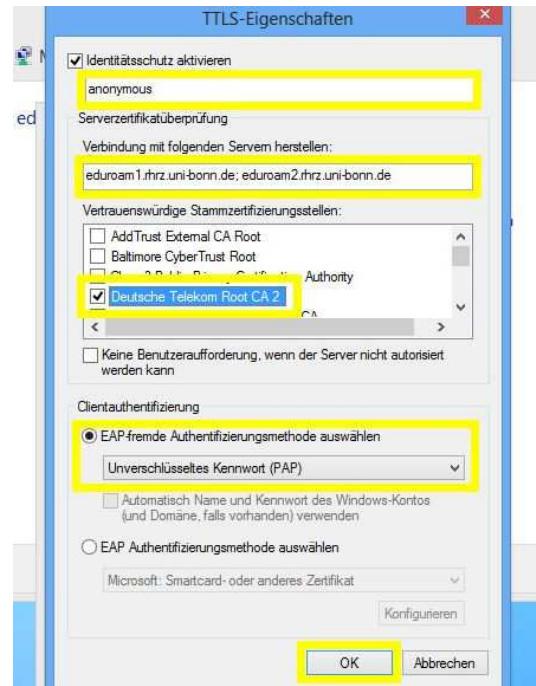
TTLS-Eigenschaften

Identitätsschutz aktivieren

anonymous

Serverzertifikatüberprüfung

Verbindung mit folgenden Servern herstellen:

eduroam1.rhrz.uni-bonn.de; eduroam2.rhrz.uni-bonn.de

Vertrauenswürdige Stammzertifizierungsstellen:

AddTrust External CA Root

Baltimore CyberTrust Root

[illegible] Authority

Deutsche Telekom Root CA 2

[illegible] CA

Keine Benutzeraufforderung, wenn der Server nicht autorisiert werden kann

Clientauthentifizierung

EAP-fremde Authentifizierungsmethode auswählen

Unverschlüsseltes Kennwort (PAP)

Automatisch Name und Kennwort des Windows-Kontos (und Domäne, falls vorhanden) verwenden

EAP Authentifizierungsmethode auswählen

Microsoft: Smartcard- oder anderes Zertifikat

Konfigurieren

OK

Abbrechen